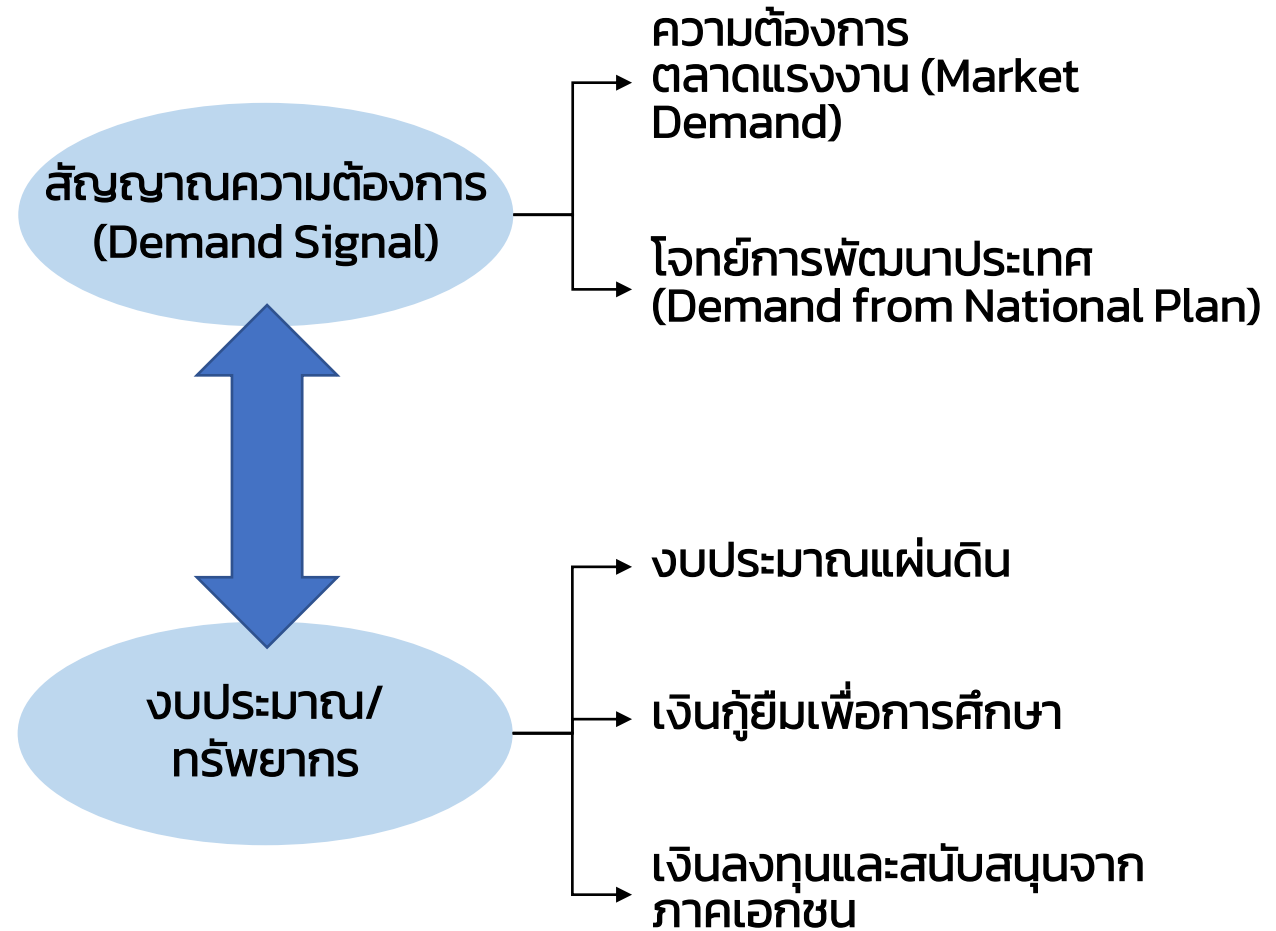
สัญญาณความต้องการ (Demand Signal)

ความต้องการตลาดแรงงาน (Market Demand)

โจทย์การพัฒนาประเทศ (Demand from National Plan)

งบประมาณ/ทรัพยากร

งบประมาณแผ่นดิน

เงินกู้ยืมเพื่อการศึกษา

เงินลงทุนและสนับสนุนจากภาคเอกชน